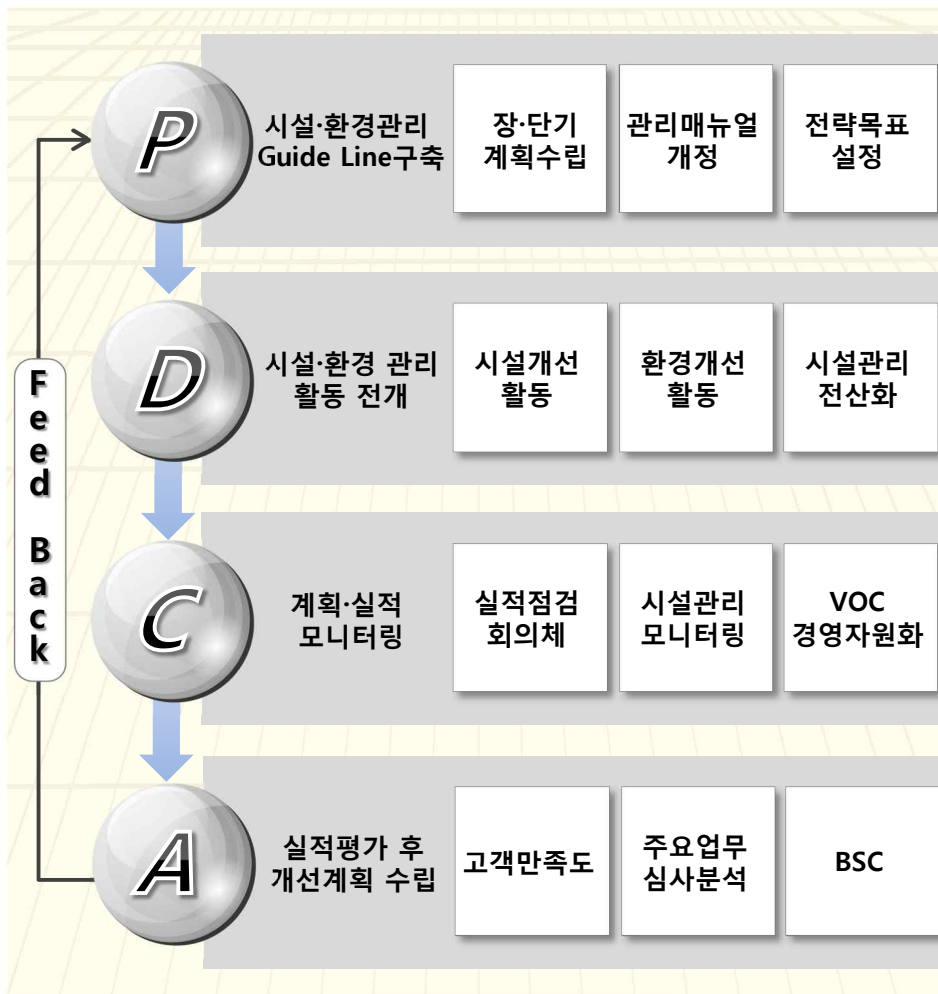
Feed Back

P

시설·환경관리 Guide Line구축

장·단기 계획수립

관리매뉴얼 개정

전략목표 설정

D

시설·환경 관리 활동 전개

시설개선 활동

환경개선 활동

시설관리 전산화

C

계획·실적 모니터링

실적점검 회의체

시설관리 모니터링

VOC 경영자원화

A

실적평가 후 개선계획 수립

고객만족도

주요업무 심사분석

BSC